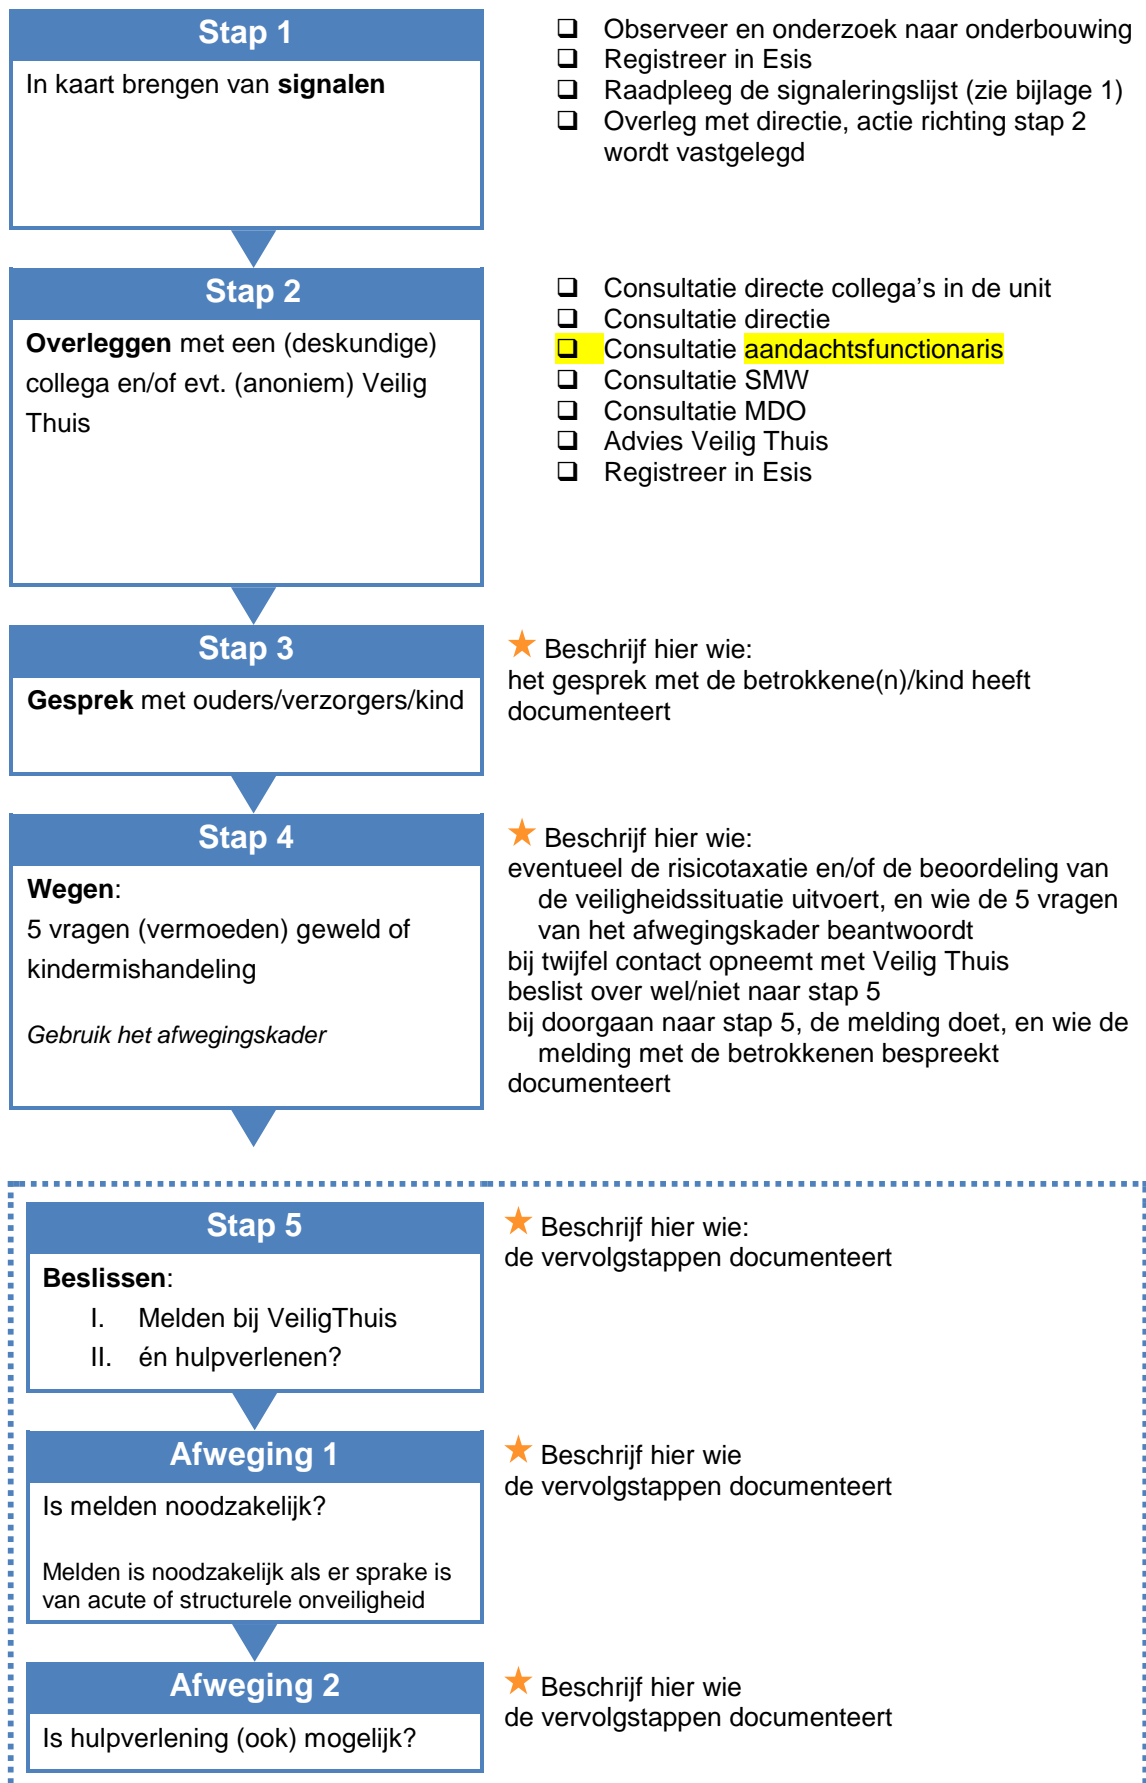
Stap 1

In kaart brengen van **signalen**

❑ Observeer en onderzoek naar onderbouwing
❑ Registreer in Esis
❑ Raadpleeg de signaleringslijst (zie bijlage 1)
❑ Overleg met directie, actie richting stap 2 wordt vastgelegd

Stap 2

**Overleggen** met een (deskundige) collega en/of evt. (anoniem) Veilig Thuis

❑ Consultatie directe collega's in de unit
❑ Consultatie directie
❑ Consultatie aandachtsfunctionaris
❑ Consultatie SMW
❑ Consultatie MDO
❑ Advies Veilig Thuis
❑ Registreer in Esis

Stap 3

**Gesprek** met ouders/verzorgers/kind

★ Beschrijf hier wie:
het gesprek met de betrokkene(n)/kind heeft documenteert

Stap 4

**Wegen**:
5 vragen (vermoeden) geweld of kindermishandeling

*Gebruik het afwegingskader*

★ Beschrijf hier wie:
eventueel de risicotaxatie en/of de beoordeling van de veiligheidssituatie uitvoert, en wie de 5 vragen van het afwegingskader beantwoordt
bij twijfel contact opneemt met Veilig Thuis
beslist over wel/niet naar stap 5
bij doorgaan naar stap 5, de melding doet, en wie de melding met de betrokkenen bespreekt
documenteert

Stap 5

**Beslissen**:
I. Melden bij VeiligThuis
II. én hulpverlenen?

★ Beschrijf hier wie:
de vervolgstappen documenteert

Afweging 1

Is melden noodzakelijk?

Melden is noodzakelijk als er sprake is van acute of structurele onveiligheid

★ Beschrijf hier wie
de vervolgstappen documenteert

Afweging 2

Is hulpverlening (ook) mogelijk?

★ Beschrijf hier wie
de vervolgstappen documenteert